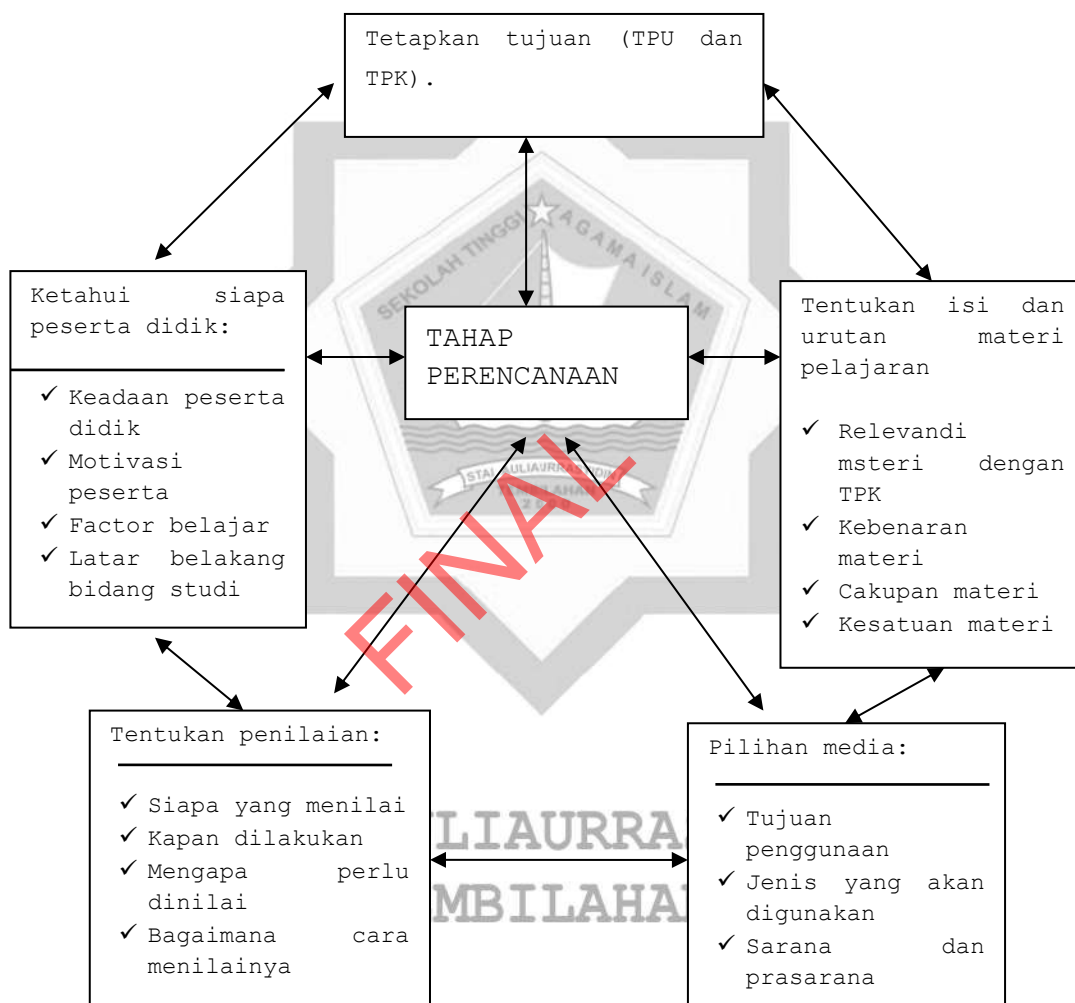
Tetapkan tujuan (TPU dan TPK).

Ketahui siapa peserta didik:

✓ Keadaan peserta didik
✓ Motivasi peserta
✓ Factor belajar
✓ Latar belakang bidang studi

TAHAP PERENCANAAN

Tentukan isi dan urutan materi pelajaran

✓ Relevandi msteri dengan TPK
✓ Kebenaran materi
✓ Cakupan materi
✓ Kesatuan materi

Tentukan penilaian:

✓ Siapa yang menilai
✓ Kapan dilakukan
✓ Mengapa perlu dinilai
✓ Bagaimana cara menilainya

Pilihan media:

✓ Tujuan penggunaan
✓ Jenis yang akan digunakan
✓ Sarana dan prasarana

SEKOLAH TINGGI AGAMA ISLAM
STAI AULIAURRASYIDIN TEMBILAHAN
FINAL
AULIAURRA
TEMBILAHA